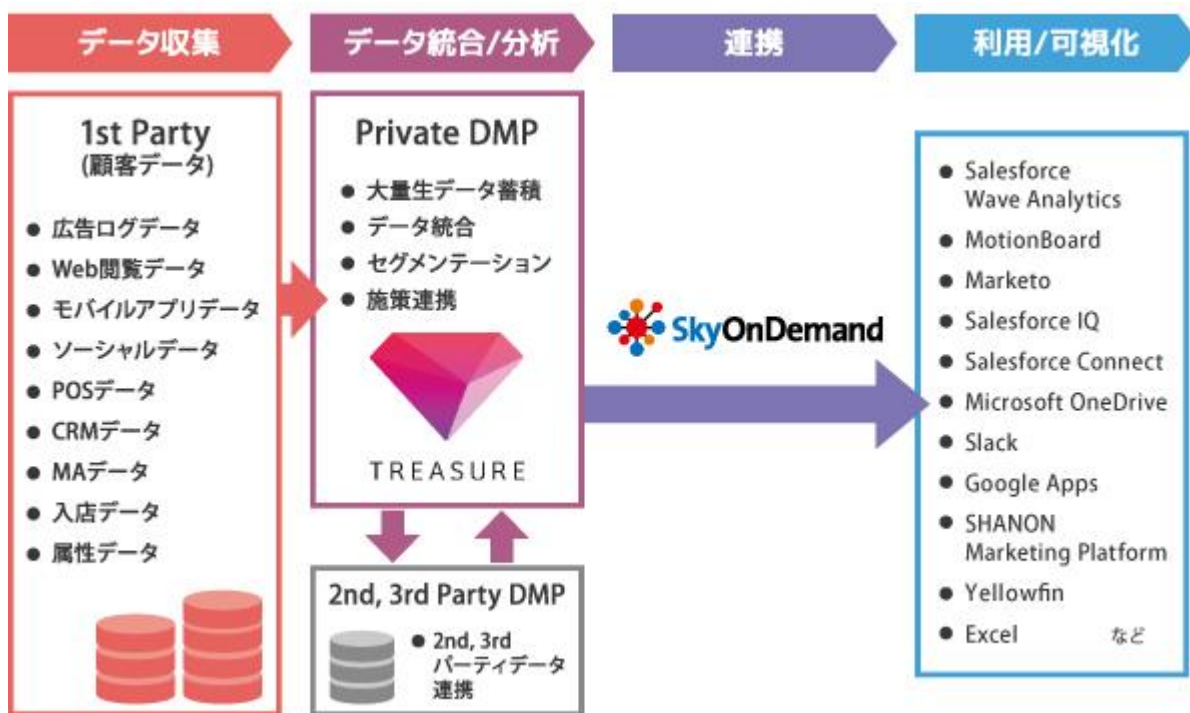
データ収集

データ統合/分析

連携

利用/可視化

1st Party
(顧客データ)

● 広告ログデータ
● Web閲覧データ
● モバイルアプリデータ
● ソーシャルデータ
● POSデータ
● CRMデータ
● MAデータ
● 入店データ
● 属性データ

Private DMP

● 大量生データ蓄積
● データ統合
● セグメンテーション
● 施策連携

TREASURE

2nd, 3rd Party DMP

● 2nd, 3rd パーティデータ連携

SkyOnDemand

● Salesforce Wave Analytics
● MotionBoard
● Marketo
● Salesforce IQ
● Salesforce Connect
● Microsoft OneDrive
● Slack
● Google Apps
● SHANON Marketing Platform
● Yellowfin
● Excel

など